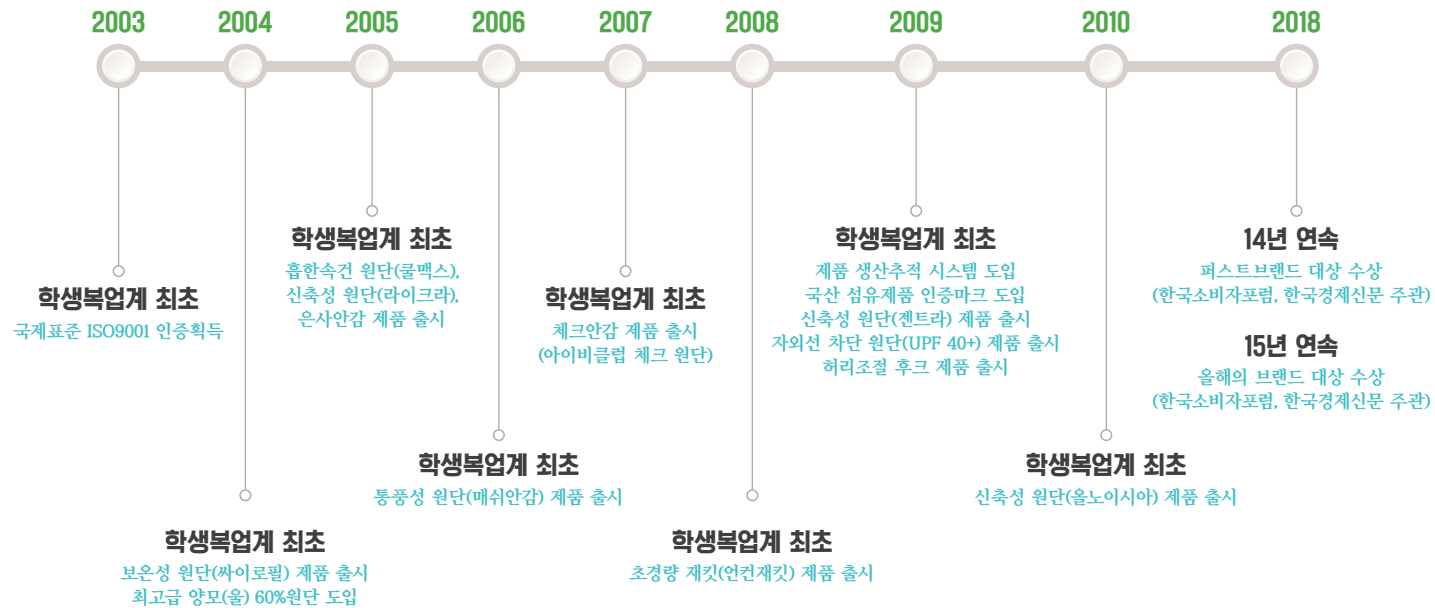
2003 2004 2005 2006 2007 2008 2009 2010 2018

학생복업계 최초
국제표준 ISO9001 인증획득

학생복업계 최초
보온성 원단(싸이로필) 제품 출시
최고급 양모(울) 60%원단 도입

학생복업계 최초
흡한속건 원단(쿨맥스),
신축성 원단(라이크라),
은사안감 제품 출시

학생복업계 최초
통풍성 원단(매쉬안감) 제품 출시

학생복업계 최초
체크안감 제품 출시
(아이비클럽 체크 원단)

학생복업계 최초
초경량 재킷(언컨재킷) 제품 출시

학생복업계 최초
제품 생산추적 시스템 도입
국산 섬유제품 인증마크 도입
신축성 원단(젠트라) 제품 출시
자외선 차단 원단(UPF 40+) 제품 출시
허리조절 후크 제품 출시

학생복업계 최초
신축성 원단(올노이시아) 제품 출시

14년 연속
퍼스트브랜드 대상 수상
(한국소비자포럼, 한국경제신문 주관)

15년 연속
올해의 브랜드 대상 수상
(한국소비자포럼, 한국경제신문 주관)